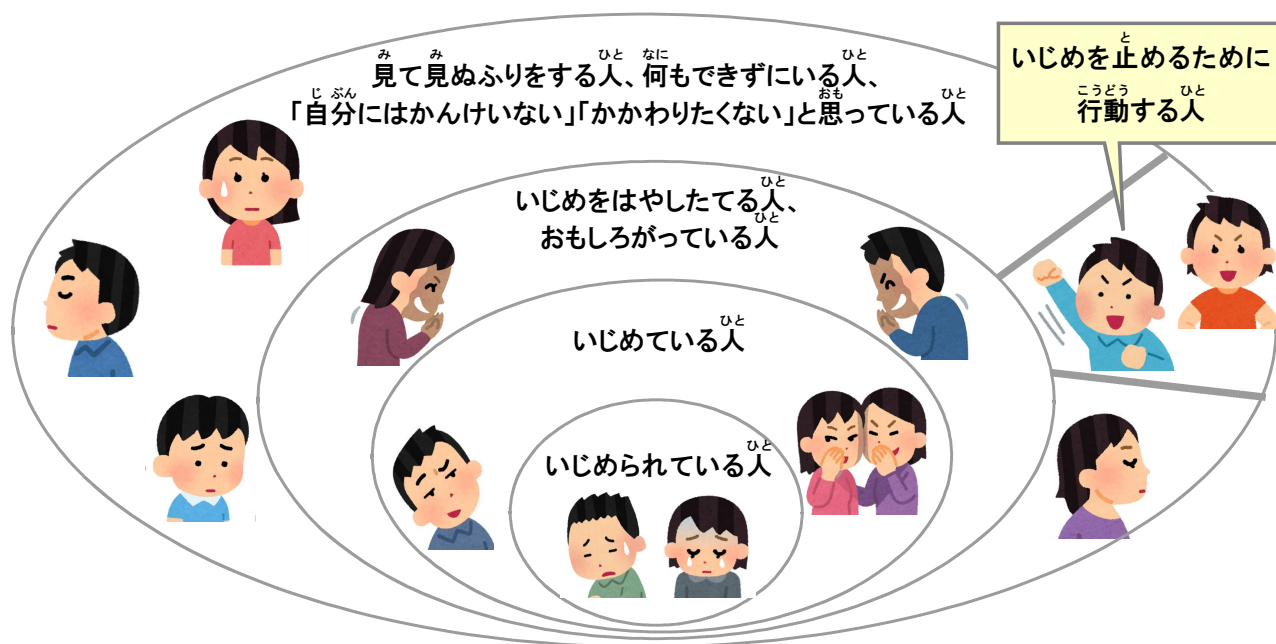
見て見ぬふりをする人、何もできずにいる人、「自分にはかんけいない」「かかわりたくない」と思っている人

いじめを止めるために行動する人

いじめをはやしたてる人、おもしろがっている人

いじめている人

いじめられている人